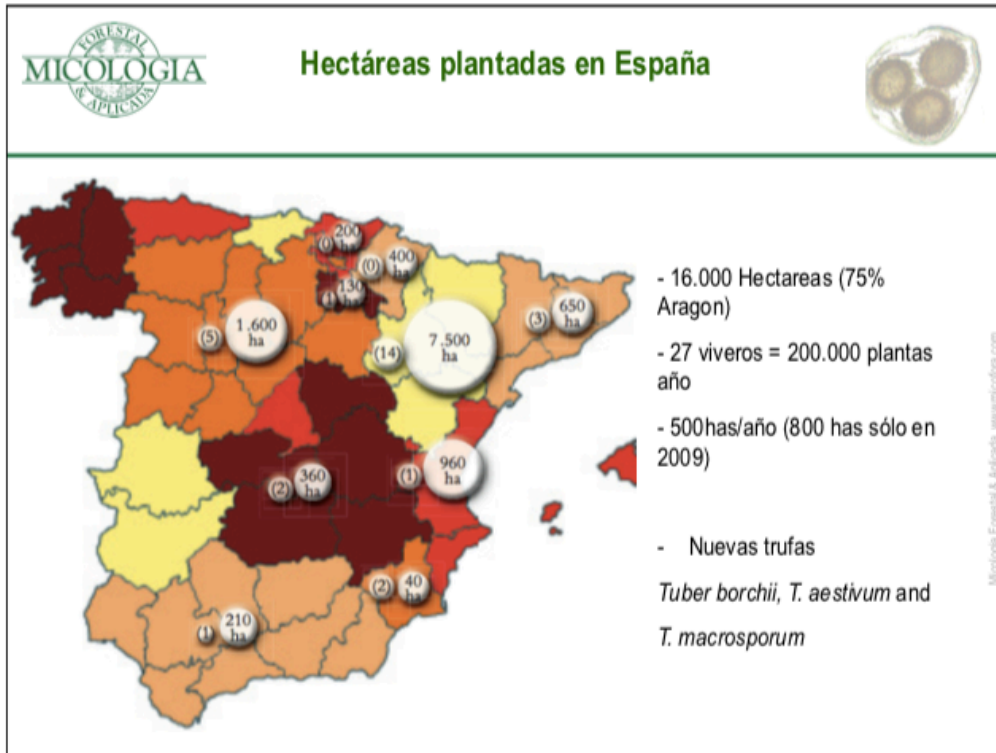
FORESTAL MICOLOGIA & APLICADA

Hectáreas plantadas en España

(0) 200 ha
(0) 400 ha
(1) 130 ha
(5) 1.600 ha
(14) 7.500 ha
(3) 650 ha
(2) 360 ha
(1) 960 ha
(2) 40 ha
(1) 210 ha

- 16.000 Hectareas (75% Aragon)

- 27 viveros = 200.000 plantas año

- 500has/año (800 has sólo en 2009)

- Nuevas trufas

Tuber borchii, T. aestivum and

T. macrosporum

Micologia Forestal & Aplicada www.micofora.com